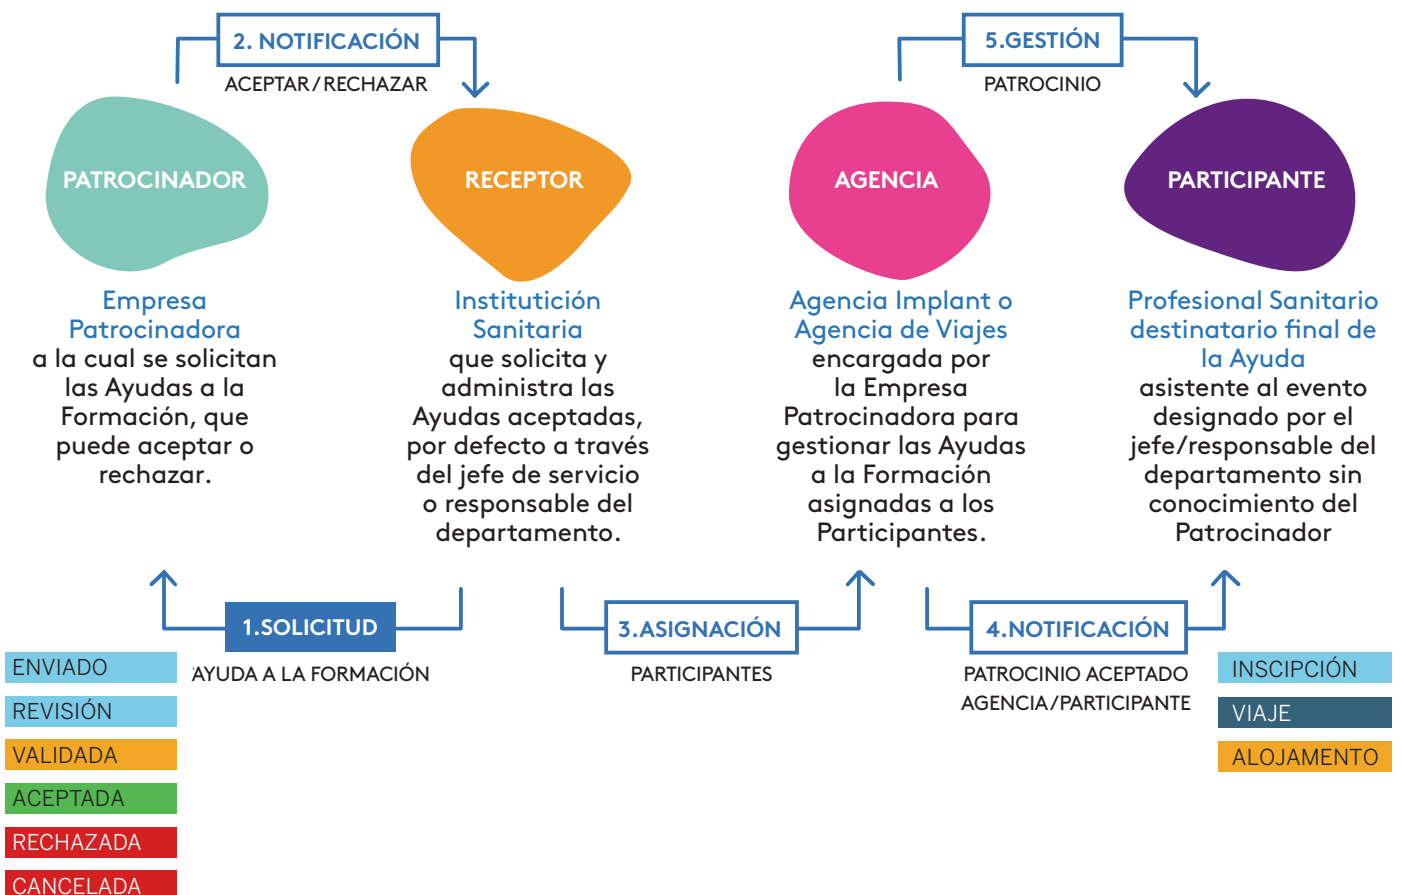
2. NOTIFICACIÓN
ACEPTAR/RECHAZAR

5.GESTIÓN
PATROCINIO

PATROCINADOR

Empresa Patrocinadora
a la cual se solicitan las Ayudas a la Formación, que puede aceptar o rechazar.

RECEPTOR

Institutición Sanitaria
que solicita y administra las Ayudas aceptadas, por defecto a través del jefe de servicio o responsable del departamento.

AGENCIA

Agencia Implant o Agencia de Viajes
encargada por la Empresa Patrocinadora para gestionar las Ayudas a la Formación asignadas a los Participantes.

PARTICIPANTE

Profesional Sanitario destinatario final de la Ayuda
asistente al evento designado por el jefe/responsable del departamento sin conocimiento del Patrocinador

1.SOLICITUD
AYUDA A LA FORMACIÓN

3.ASIGNACIÓN
PARTICIPANTES

4.NOTIFICACIÓN
PATROCINIO ACEPTADO
AGENCIA/PARTICIPANTE

ENVIADO
REVISIÓN
VALIDADA
ACEPTADA
RECHAZADA
CANCELADA

INSCIPCIÓN
VIAJE
ALOJAMENTO